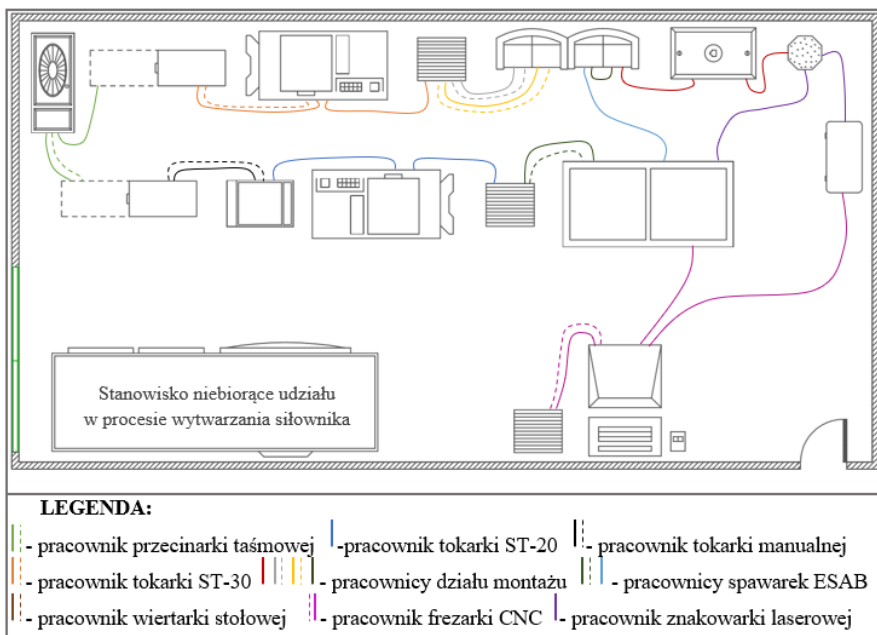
Stanowisko niebiorące udziału w procesie wytwarzania siłownika

LEGENDA:

- pracownik przecinarki taśmowej
-pracownik tokarki ST-20
- pracownik tokarki manualnej
- pracownik tokarki ST-30
- pracownicy działu montażu
- pracownicy spawarek ESAB
- pracownik wiertarki stołowej
- pracownik frezarki CNC
- pracownik znakowarki laserowej